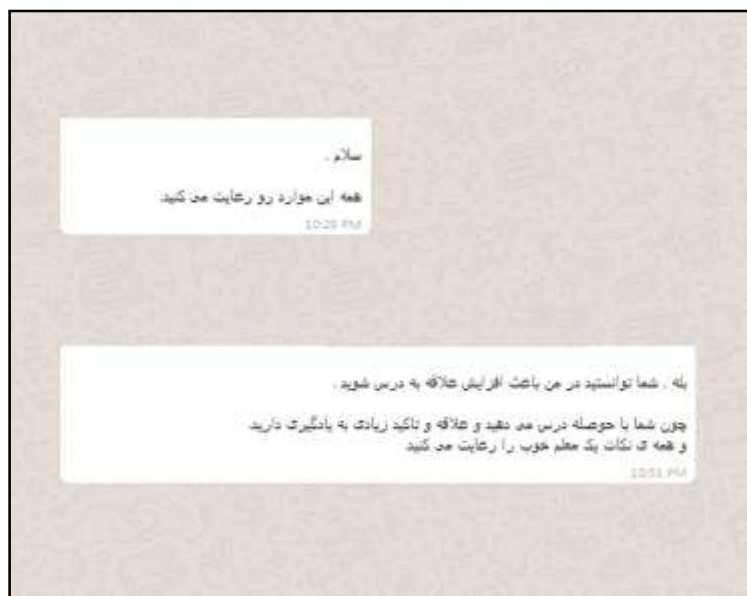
سلام .

همه این موارد رو رعایت می کنید.

10:29 PM

بله . شما توانستید در من باعث افزایش علاقه به درس شوید .

چون شما با حوصله درس می دهید و علاقه و تاکید زیادی به یادگیری دارید
و همه ی نکات یک معلم خوب را رعایت می کنید

10:31 PM